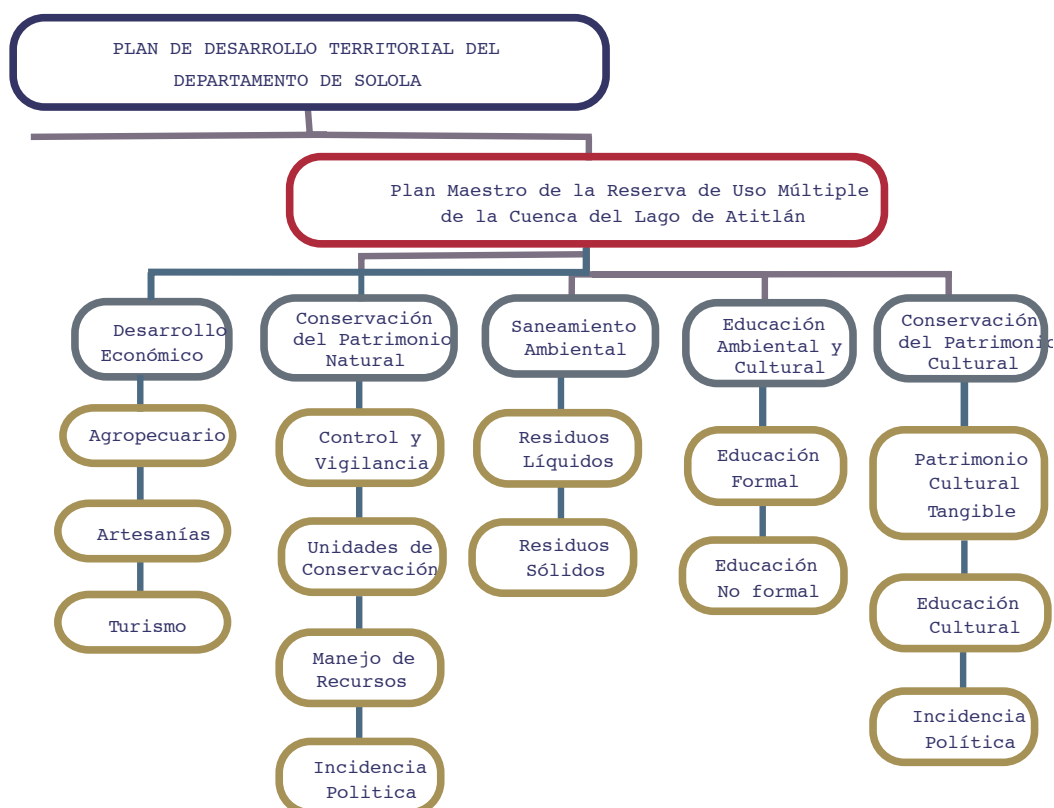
PLAN DE DESARROLLO TERRITORIAL DEL DEPARTAMENTO DE SOLOLA

Plan Maestro de la Reserva de Uso Múltiple de la Cuenca del Lago de Atitlán

Desarrollo Económico

Agropecuario

Artesanías

Turismo

Conservación del Patrimonio Natural

Control y Vigilancia

Unidades de Conservación

Manejo de Recursos

Incidencia Politica

Saneamiento Ambiental

Residuos Líquidos

Residuos Sólidos

Educación Ambiental y Cultural

Educación Formal

Educación No formal

Conservación del Patrimonio Cultural

Patrimonio Cultural Tangible

Educación Cultural

Incidencia Política